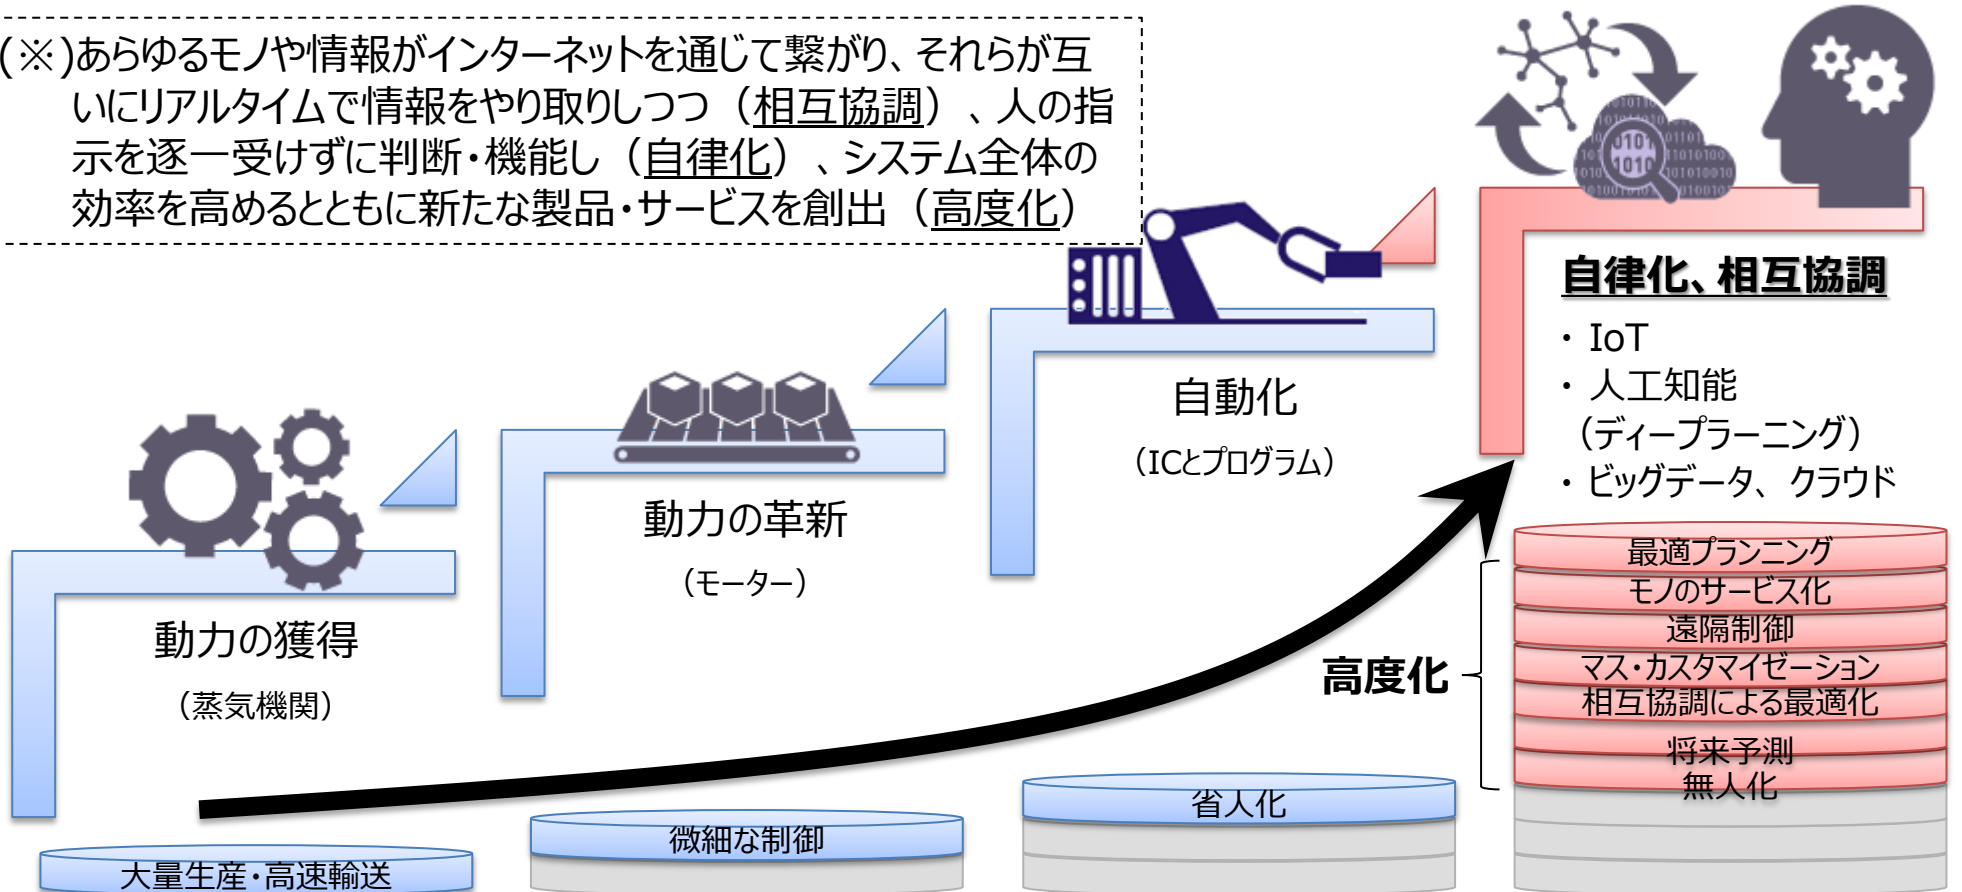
(※)あらゆるモノや情報がインターネットを通じて繋がり、それらが互いにリアルタイムで情報をやり取りしつつ（相互協調）、人の指示を逐一受けずに判断・機能し（自律化）、システム全体の効率を高めるとともに新たな製品・サービスを創出（高度化）

自律化、相互協調

・ IoT
・ 人工知能
（ディープラーニング）
・ ビッグデータ、クラウド

自動化
（ICとプログラム）

動力の革新
（モーター）

動力の獲得
（蒸気機関）

高度化

最適プランニング
モノのサービス化
遠隔制御
マス・カスタマイゼーション
相互協調による最適化
将来予測
無人化

省人化

微細な制御

大量生産・高速輸送